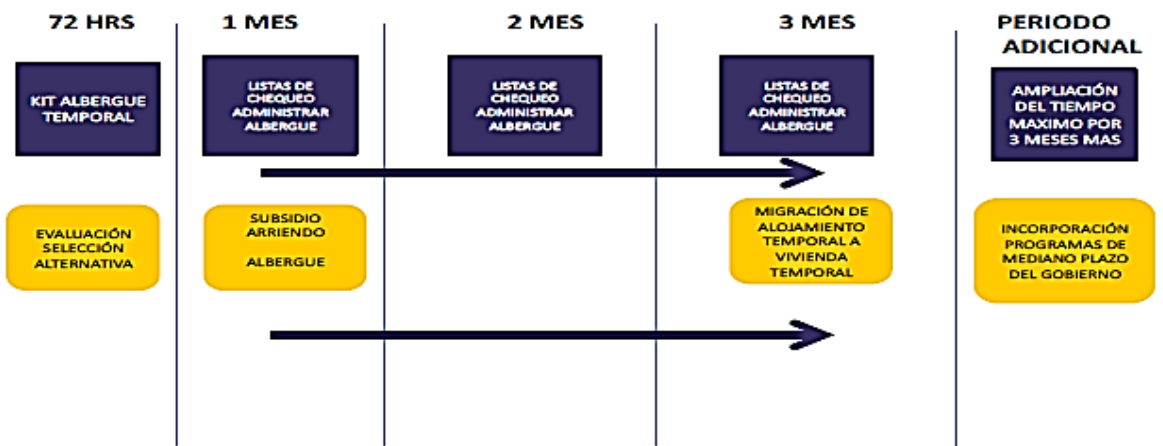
72 HRS

KIT ALBERGUE TEMPORAL

EVALUACIÓN SELECCIÓN ALTERNATIVA

1 MES

LISTAS DE CHEQUEO ADMINISTRAR ALBERGUE

SUBSIDIO ARRIENDO

ALBERGUE

2 MES

LISTAS DE CHEQUEO ADMINISTRAR ALBERGUE

3 MES

LISTAS DE CHEQUEO ADMINISTRAR ALBERGUE

MIGRACIÓN DE ALOJAMIENTO TEMPORAL A VIVIENDA TEMPORAL

PERIODO ADICIONAL

AMPLIACIÓN DEL TIEMPO MAXIMO POR 3 MESES MAS

INCORPORACIÓN PROGRAMAS DE MEDIANO PLAZO DEL GOBIERNO